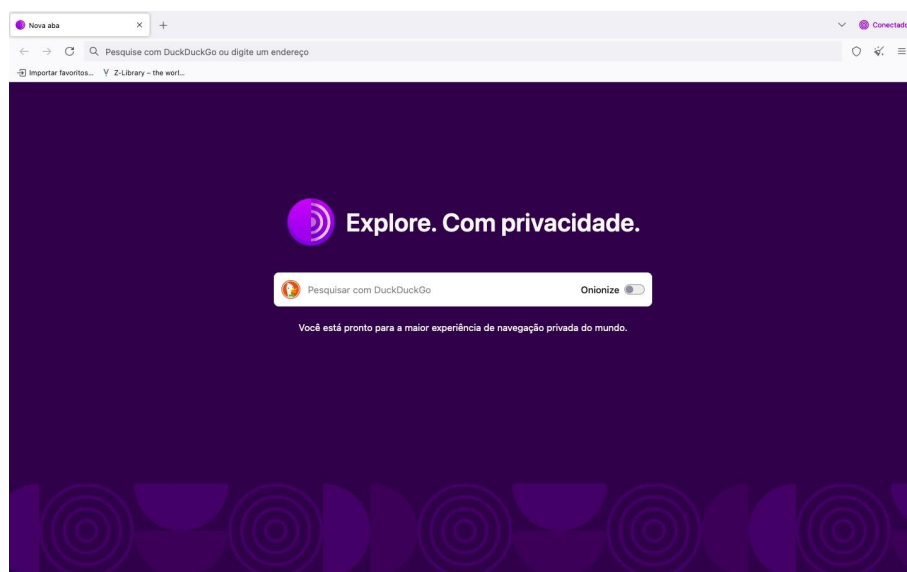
Nova aba × +

Conectado

Pesquise com DuckDuckGo ou digite um endereço

Importar favoritos... Z-Library – the worl...

Explore. Com privacidade.

Pesquisar com DuckDuckGo

Onionize

Você está pronto para a maior experiência de navegação privada do mundo.